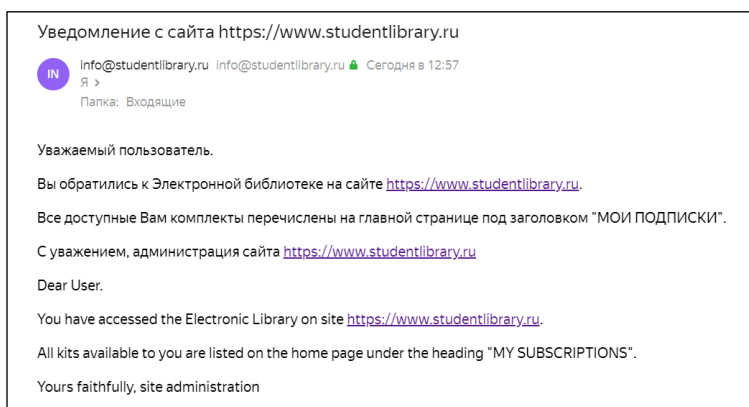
Уведомление с сайта https://www.studentlibrary.ru

IN info@studentlibrary.ru info@studentlibrary.ru Сегодня в 12:57
Я >
Папка: Входящие

Уважаемый пользователь.

Вы обратились к Электронной библиотеке на сайте https://www.studentlibrary.ru.

Все доступные Вам комплекты перечислены на главной странице под заголовком "МОИ ПОДПИСКИ".

С уважением, администрация сайта https://www.studentlibrary.ru

Dear User.

You have accessed the Electronic Library on site https://www.studentlibrary.ru.

All kits available to you are listed on the home page under the heading "MY SUBSCRIPTIONS".

Yours faithfully, site administration